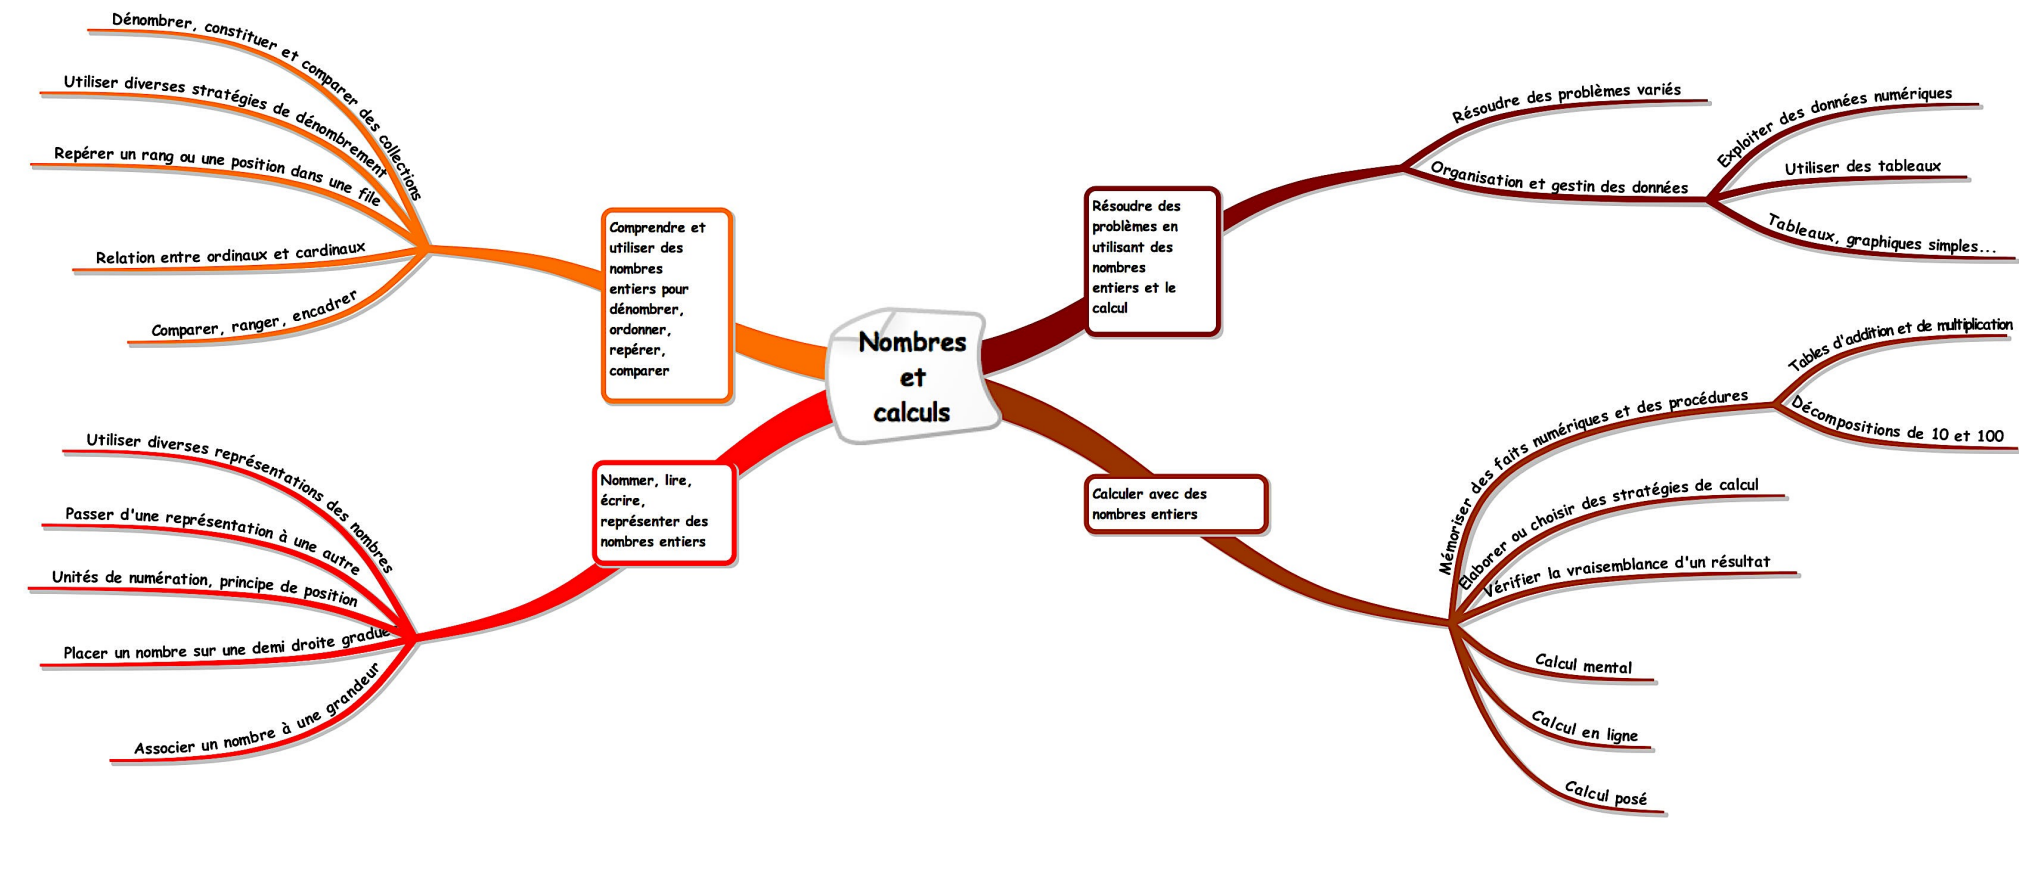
Nombres et calculs

Comprendre et utiliser des nombres entiers pour dénombrer, ordonner, repérer, comparer

Dénombrer, constituer et comparer des collections

Utiliser diverses stratégies de dénombrement

Repérer un rang ou une position dans une file

Relation entre ordinaux et cardinaux

Comparer, ranger, encadrer

Nommer, lire, écrire, représenter des nombres entiers

Utiliser diverses représentations des nombres

Passer d'une représentation à une autre

Unités de numération, principe de position

Placer un nombre sur une demi droite gradué

Associer un nombre à une grandeur

Résoudre des problèmes en utilisant des nombres entiers et le calcul

Résoudre des problèmes variés

Organisation et gestin des données

Exploiter des données numériques

Utiliser des tableaux

Tableaux, graphiques simples...

Calculer avec des nombres entiers

Mémoriser des faits numériques et des procédures

Tables d'addition et de multiplication

Décompositions de 10 et 100

Elaborer ou choisir des stratégies de calcul

Vérifier la vraisemblance d'un résultat

Calcul mental

Calcul en ligne

Calcul posé